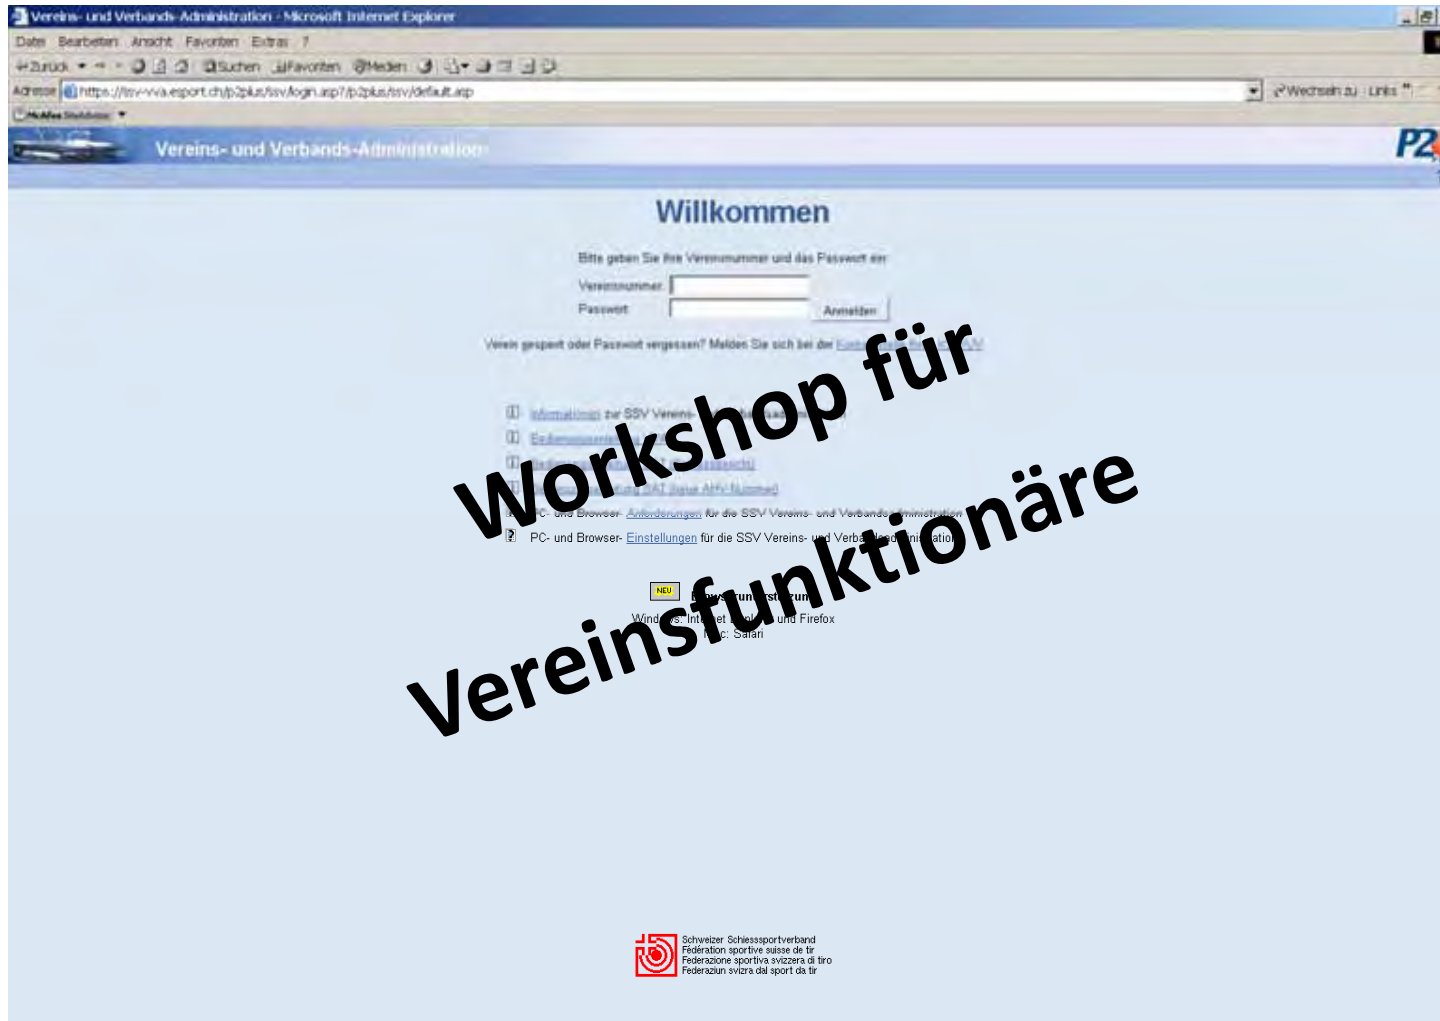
Vereins- und Verbands-Administration - Microsoft Internet Explorer

Datei Bearbeiten Ansicht Favoriten Extras ?

Zurück Suchen Favoriten Medien

Adresse https://ssv-vva.esport.ch/p2plus/ssv/login.asp?/p2plus/ssv/default.asp

Wechseln zu Links

Vereins- und Verbands-Administration

P2

Willkommen

Bitte geben Sie Ihre Vereinsnummer und das Passwort ein

Vereinsnummer

Passwort

Anmelden

Verein gesperrt oder Passwort vergessen? Melden Sie sich bei der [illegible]

Informationen zur SSV Vereins- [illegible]

Bedienungsanleitung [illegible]

Bedienungs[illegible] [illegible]

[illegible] SAT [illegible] AHV-Nummer

PC- und Browser- Anforderungen für die SSV Vereins- und Verbands-Administration

PC- und Browser- Einstellungen für die SSV Vereins- und Verba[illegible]inistration

NEU

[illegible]unterstützung

Wind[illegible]s: Int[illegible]et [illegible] und Firefox

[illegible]c: Safari

Workshop für Vereinsfunktionäre

Schweizer Schiesssportverband
Fédération sportive suisse de tir
Federazione sportiva svizzera di tiro
Federaziun svizra dal sport da tir